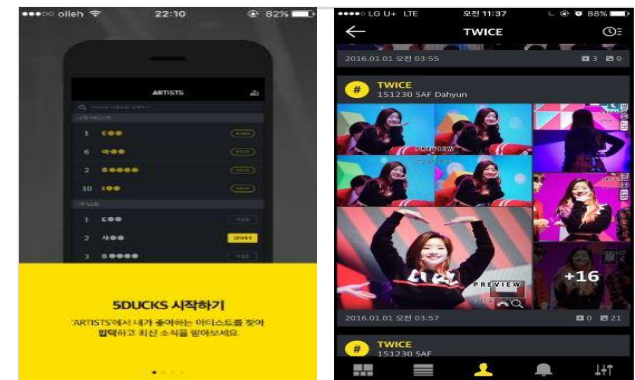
●●●○○ olleh 22:10 82%

ARTISTS

1
6
2
10

1
2
3

5DUCKS 시작하기

'ARTISTS'에서 내가 좋아하는 아티스트를 찾아 입력하고 최신 소식을 받아보세요.

●●●○○ LG U+ LTE 오전 11:37 88%

TWICE

2016.01.01 오전 03:55 3 0

#

TWICE
151230 SAF Dahyun

PREVIEW

+16

2016.01.01 오전 03:57 0 21

#

TWICE
151230 SAF